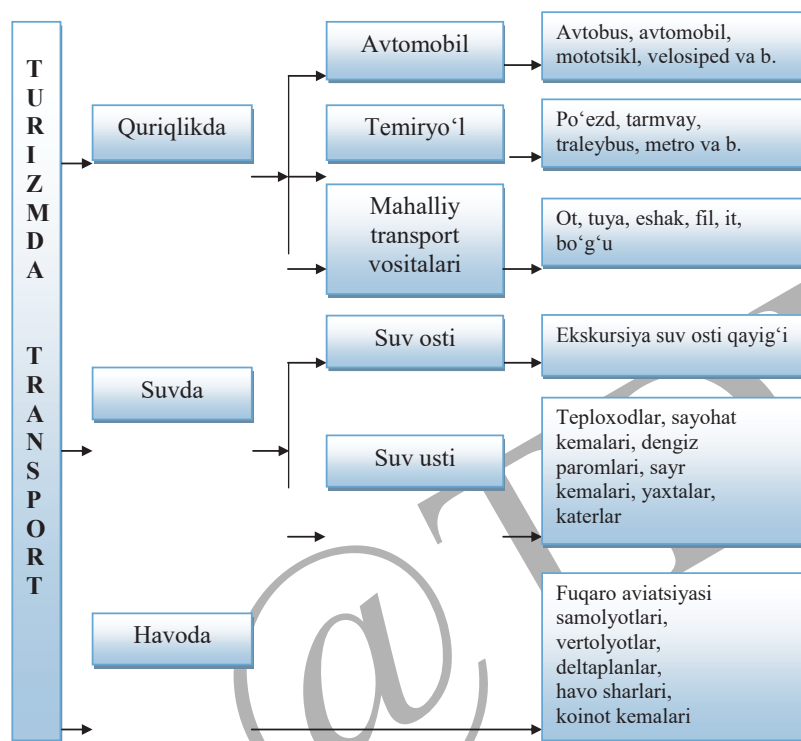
TURIZMDA TRANSPORT

Quriqlikda

Avtomobil

Avtobus, avtomobil, mototsikl, velosiped va b.

Temiryo‘l

Po‘ezd, tarmvay, traleybus, metro va b.

Mahalliy transport vositalari

Ot, tuya, eshak, fil, it, bo‘g‘u

Suvda

Suv osti

Ekskursiya suv osti qayig‘i

Suv usti

Teploxodlar, sayohat kemalari, dengiz paromlari, sayr kemalari, yaxtalar, katerlar

Havoda

Fuqaro aviatsiyasi samolyotlari, vertolyotlar, deltaplanlar, havo sharlari, koinot kemalari